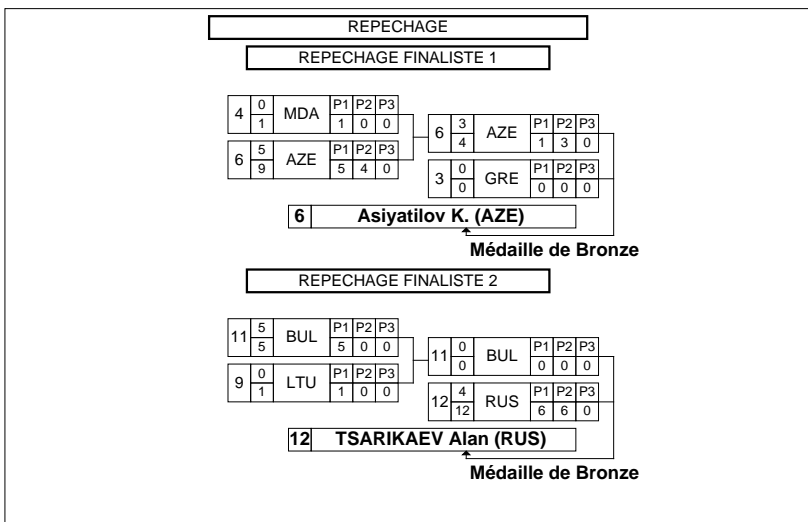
REPECHAGE

REPECHAGE FINALISTE 1

| 4 | 0 / 1 | MDA | P1 | P2 | P3 |
|---|---|---|---|---|---|
| | | | 1 | 0 | 0 |

| 6 | 5 / 9 | AZE | P1 | P2 | P3 |
|---|---|---|---|---|---|
| | | | 5 | 4 | 0 |

| 6 | 3 / 4 | AZE | P1 | P2 | P3 |
|---|---|---|---|---|---|
| | | | 1 | 3 | 0 |

| 3 | 0 / 0 | GRE | P1 | P2 | P3 |
|---|---|---|---|---|---|
| | | | 0 | 0 | 0 |

6 Asiyatilov K. (AZE)

Médaille de Bronze

REPECHAGE FINALISTE 2

| 11 | 5 / 5 | BUL | P1 | P2 | P3 |
|---|---|---|---|---|---|
| | | | 5 | 0 | 0 |

| 9 | 0 / 1 | LTU | P1 | P2 | P3 |
|---|---|---|---|---|---|
| | | | 1 | 0 | 0 |

| 11 | 0 / 0 | BUL | P1 | P2 | P3 |
|---|---|---|---|---|---|
| | | | 0 | 0 | 0 |

| 12 | 4 / 12 | RUS | P1 | P2 | P3 |
|---|---|---|---|---|---|
| | | | 6 | 6 | 0 |

12 TSARIKAEV Alan (RUS)

Médaille de Bronze